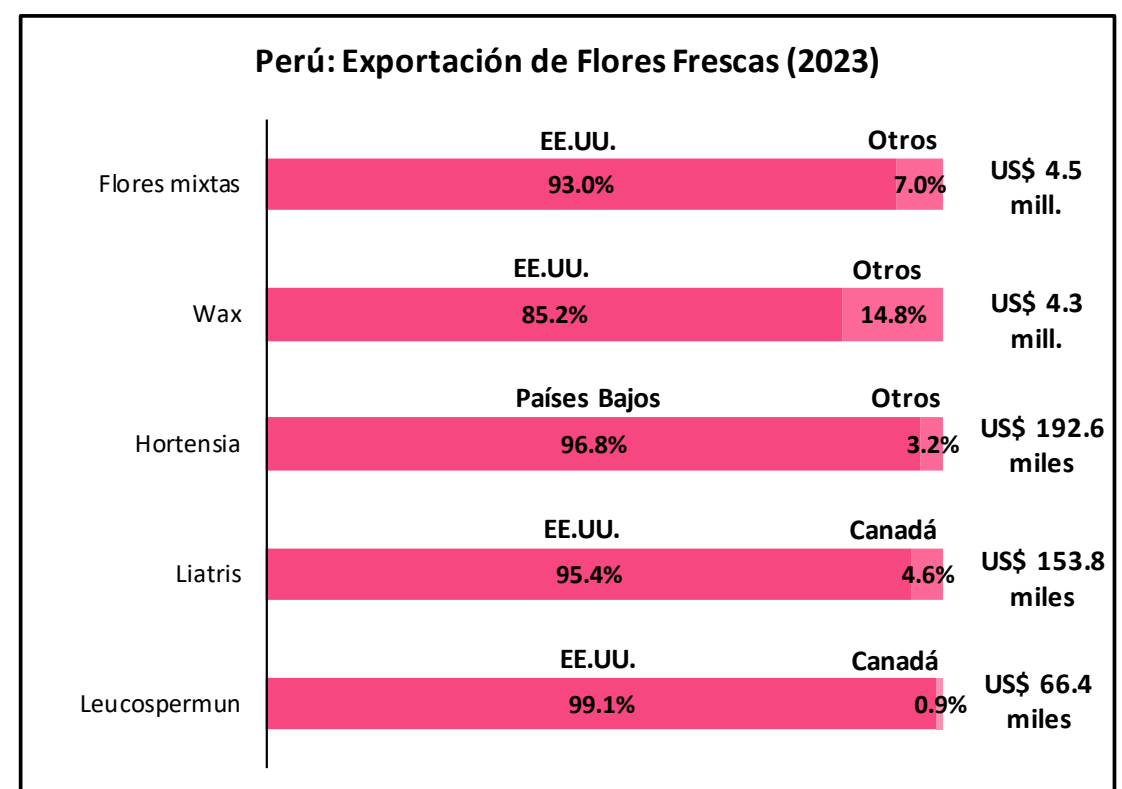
Perú: Exportación de Flores Frescas (2023)

Flores mixtas
EE.UU.
93.0%
Otros
7.0%
US$ 4.5 mill.

Wax
EE.UU.
85.2%
Otros
14.8%
US$ 4.3 mill.

Hortensia
Países Bajos
96.8%
Otros
3.2%
US$ 192.6 miles

Liatris
EE.UU.
95.4%
Canadá
4.6%
US$ 153.8 miles

Leucospermun
EE.UU.
99.1%
Canadá
0.9%
US$ 66.4 miles